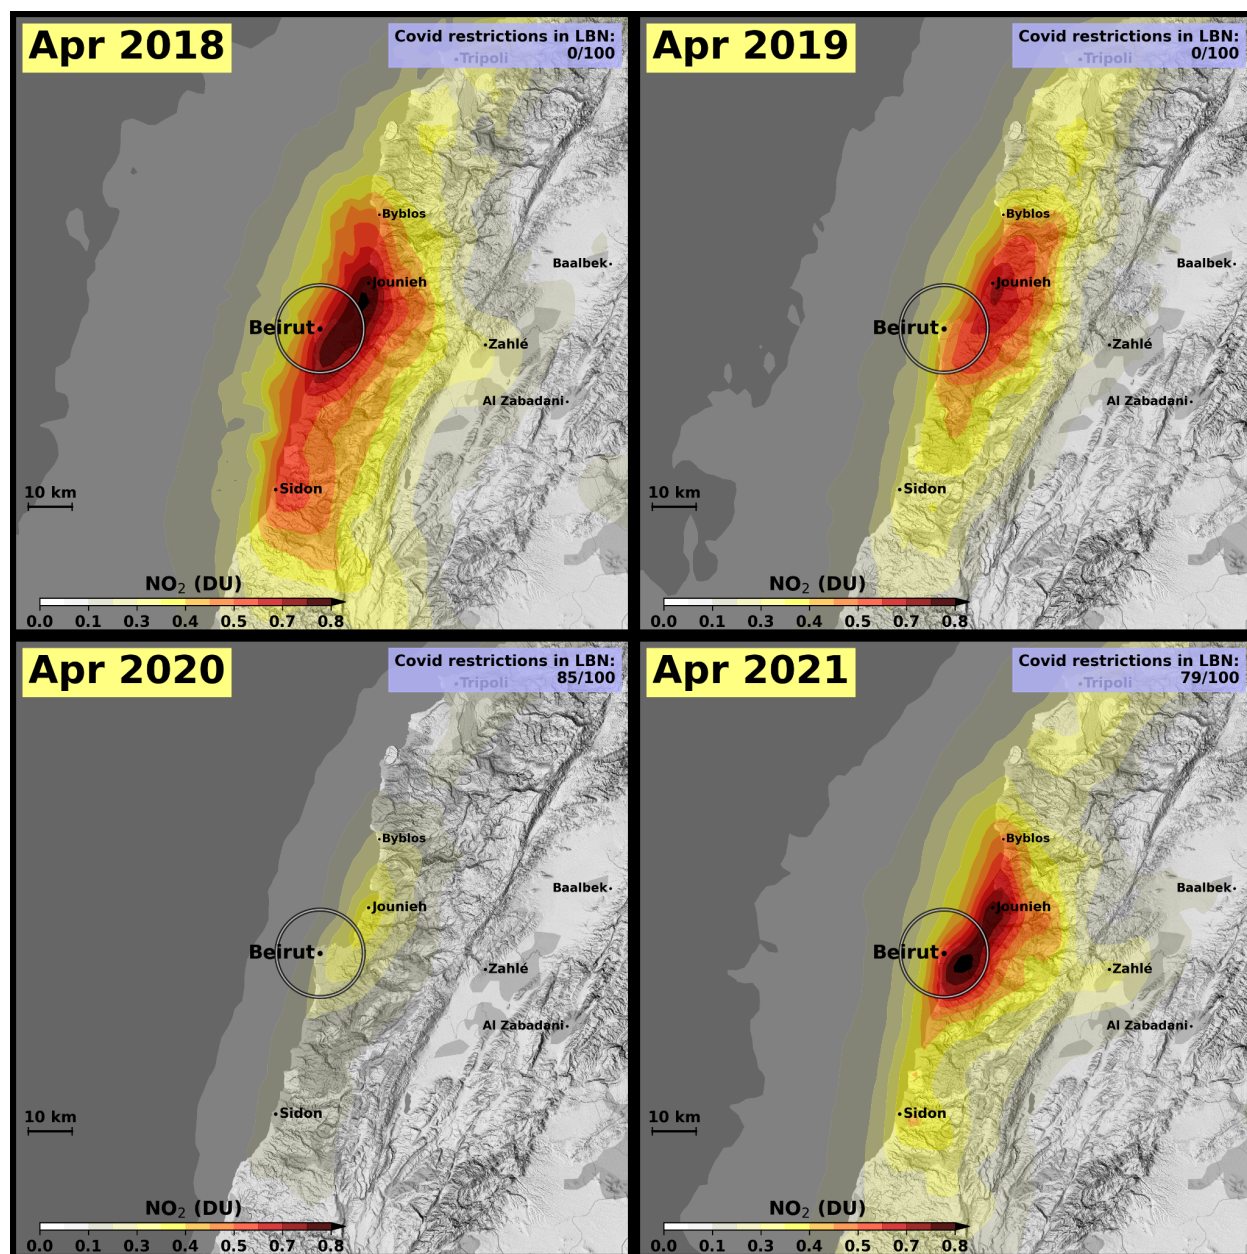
Apr 2018

Covid restrictions in LBN: 0/100

Tripoli

Byblos

Baalbek

Jounieh

Beirut

Zahlé

Al Zabadani

Sidon

10 km

$NO_2$ (DU)

0.0 0.1 0.3 0.4 0.5 0.7 0.8

Apr 2019

Covid restrictions in LBN: 0/100

Tripoli

Byblos

Baalbek

Jounieh

Beirut

Zahlé

Al Zabadani

Sidon

10 km

$NO_2$ (DU)

0.0 0.1 0.3 0.4 0.5 0.7 0.8

Apr 2020

Covid restrictions in LBN: 85/100

Tripoli

Byblos

Baalbek

Jounieh

Beirut

Zahlé

Al Zabadani

Sidon

10 km

$NO_2$ (DU)

0.0 0.1 0.3 0.4 0.5 0.7 0.8

Apr 2021

Covid restrictions in LBN: 79/100

Tripoli

Byblos

Baalbek

Jounieh

Beirut

Zahlé

Al Zabadani

Sidon

10 km

$NO_2$ (DU)

0.0 0.1 0.3 0.4 0.5 0.7 0.8